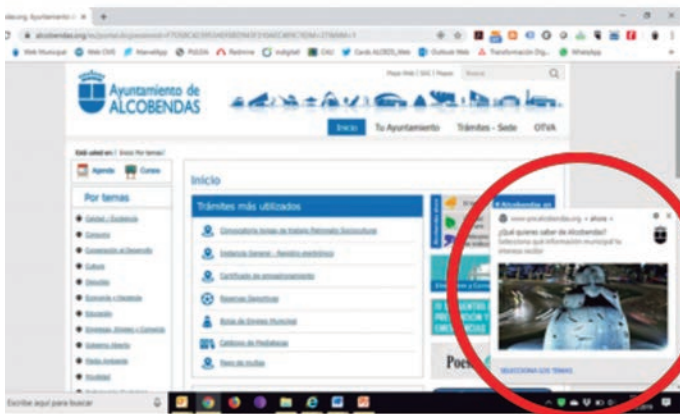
Ayuntamiento de ALCOBENDAS

Inicio | Tu Ayuntamiento | Trámites - Sede | OTVA

Agenda | Cursos

Por temas

Inicio

Trámites más utilizados

¿Qué quieres saber de Alcobendas?

SELECCIONA LOS TEMAS

Escribe aquí para buscar